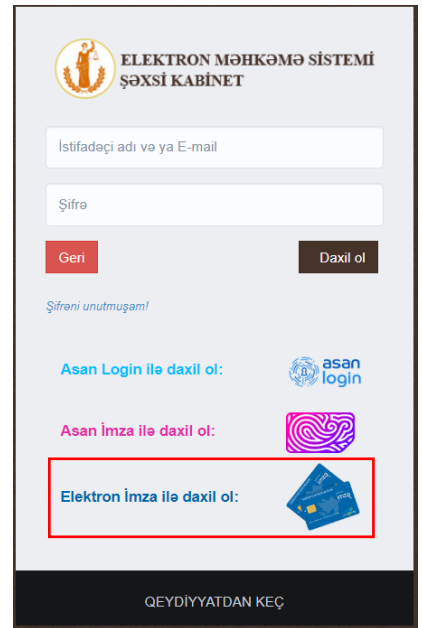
ELEKTRON MƏHKƏMƏ SİSTEMİ
ŞƏXSİ KABİNET

İstifadəçi adı və ya E-mail

Şifrə

Geri

Daxil ol

Şifrəni unutmuşam!

Asan Login ilə daxil ol:

asan login

Asan İmza ilə daxil ol:

Elektron İmza ilə daxil ol:

QEYDİYYATDAN KEÇ